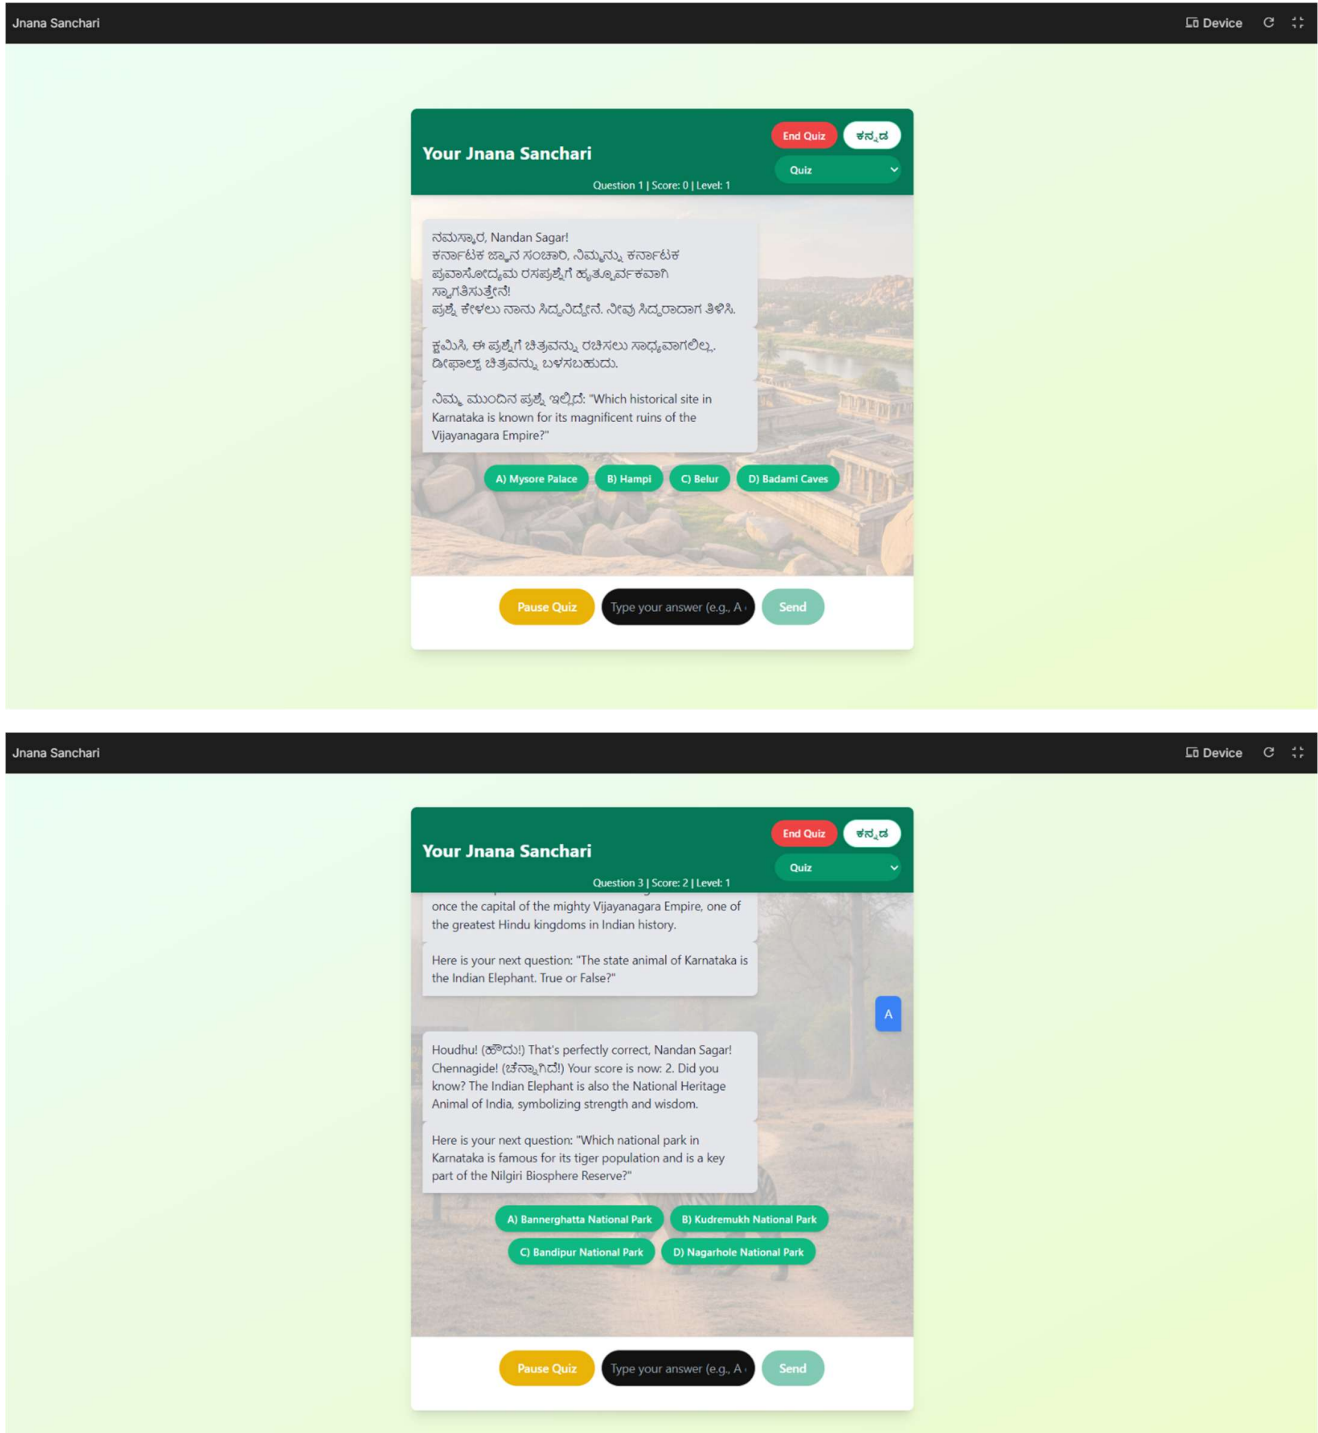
Jnana Sanchari
Device

Your Jnana Sanchari
End Quiz
ಕನ್ನಡ
Quiz
Question 1 | Score: 0 | Level: 1

ನಮಸ್ಕಾರ, Nandan Sagar!
ಕರ್ನಾಟಕ ಜ್ಞಾನ ಸಂಚಾರಿ, ನಿಮ್ಮನ್ನು ಕರ್ನಾಟಕ ಪ್ರವಾಸೋದ್ಯಮ ರಸಪ್ರಶ್ನೆಗೆ ಹೃತ್ಪೂರ್ವಕವಾಗಿ ಸ್ವಾಗತಿಸುತ್ತೇನೆ!
ಪ್ರಶ್ನೆ ಕೇಳಲು ನಾನು ಸಿದ್ಧನಿದ್ದೇನೆ. ನೀವು ಸಿದ್ಧರಾದಾಗ ತಿಳಿಸಿ.

ಕ್ಷಮಿಸಿ, ಈ ಪ್ರಶ್ನೆಗೆ ಚಿತ್ರವನ್ನು ರಚಿಸಲು ಸಾಧ್ಯವಾಗಲಿಲ್ಲ. ಡೀಫಾಲ್ಟ್ ಚಿತ್ರವನ್ನು ಬಳಸಬಹುದು.

ನಿಮ್ಮ ಮುಂದಿನ ಪ್ರಶ್ನೆ ಇಲ್ಲಿದೆ: "Which historical site in Karnataka is known for its magnificent ruins of the Vijayanagara Empire?"

A) Mysore Palace
B) Hampi
C) Belur
D) Badami Caves

Pause Quiz
Type your answer (e.g., A
Send

Jnana Sanchari
Device

Your Jnana Sanchari
End Quiz
ಕನ್ನಡ
Quiz
Question 3 | Score: 2 | Level: 1

once the capital of the mighty Vijayanagara Empire, one of the greatest Hindu kingdoms in Indian history.

Here is your next question: "The state animal of Karnataka is the Indian Elephant. True or False?"

A

Houdhu! (ಹೌದು!) That's perfectly correct, Nandan Sagar! Chennagide! (ಚೆನ್ನಾಗಿದೆ!) Your score is now: 2. Did you know? The Indian Elephant is also the National Heritage Animal of India, symbolizing strength and wisdom.

Here is your next question: "Which national park in Karnataka is famous for its tiger population and is a key part of the Nilgiri Biosphere Reserve?"

A) Bannerghatta National Park
B) Kudremukh National Park
C) Bandipur National Park
D) Nagarhole National Park

Pause Quiz
Type your answer (e.g., A
Send